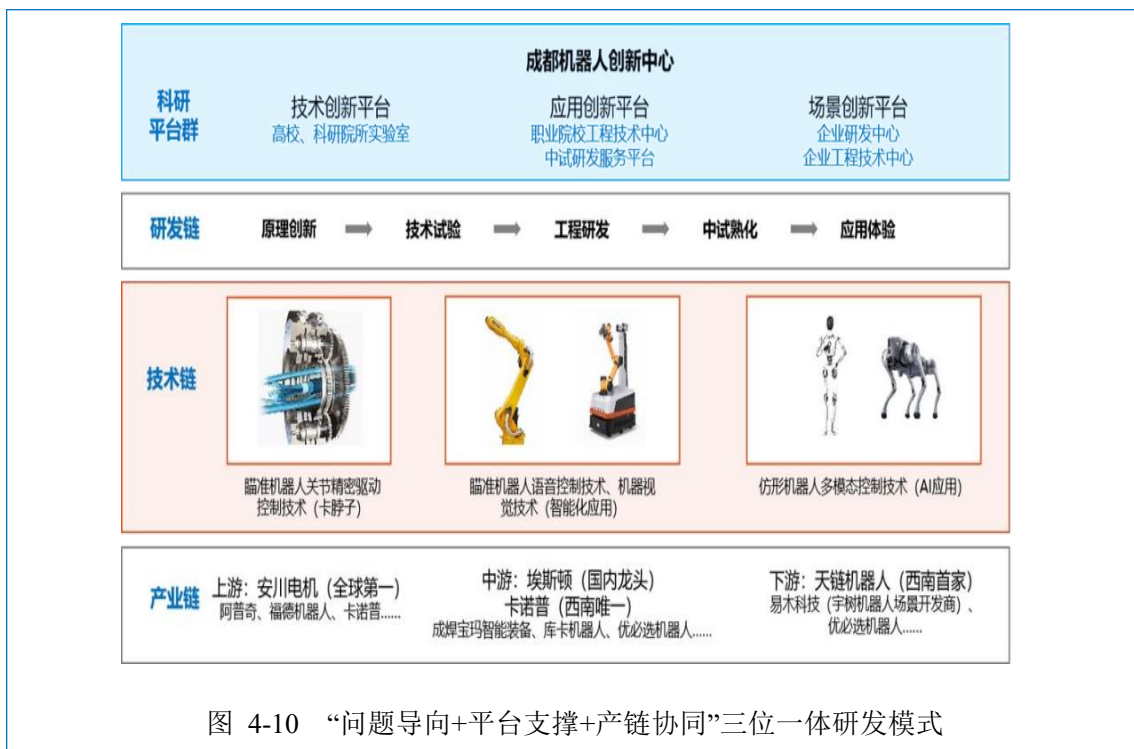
成都机器人创新中心

科研平台群

技术创新平台
高校、科研院所实验室

应用创新平台
职业院校工程技术中心
中试研发服务平台

场景创新平台
企业研发中心
企业工程技术中心

研发链

原理创新 ➡ 技术试验 ➡ 工程研发 ➡ 中试熟化 ➡ 应用体验

技术链

瞄准机器人关节精密驱动控制技术（卡脖子）

瞄准机器人语音控制技术、机器视觉技术（智能化应用）

仿形机器人多模态控制技术（AI应用）

产业链

上游：安川电机（全球第一）
阿普奇、福德机器人、卡诺普......

中游：埃斯顿（国内龙头）
卡诺普（西南唯一）
成焊宝玛智能装备、库卡机器人、优必选机器人......

下游：天链机器人（西南首家）
易木科技（宇树机器人场景开发商）、优必选机器人......

图 4-10 “问题导向+平台支撑+产链协同”三位一体研发模式